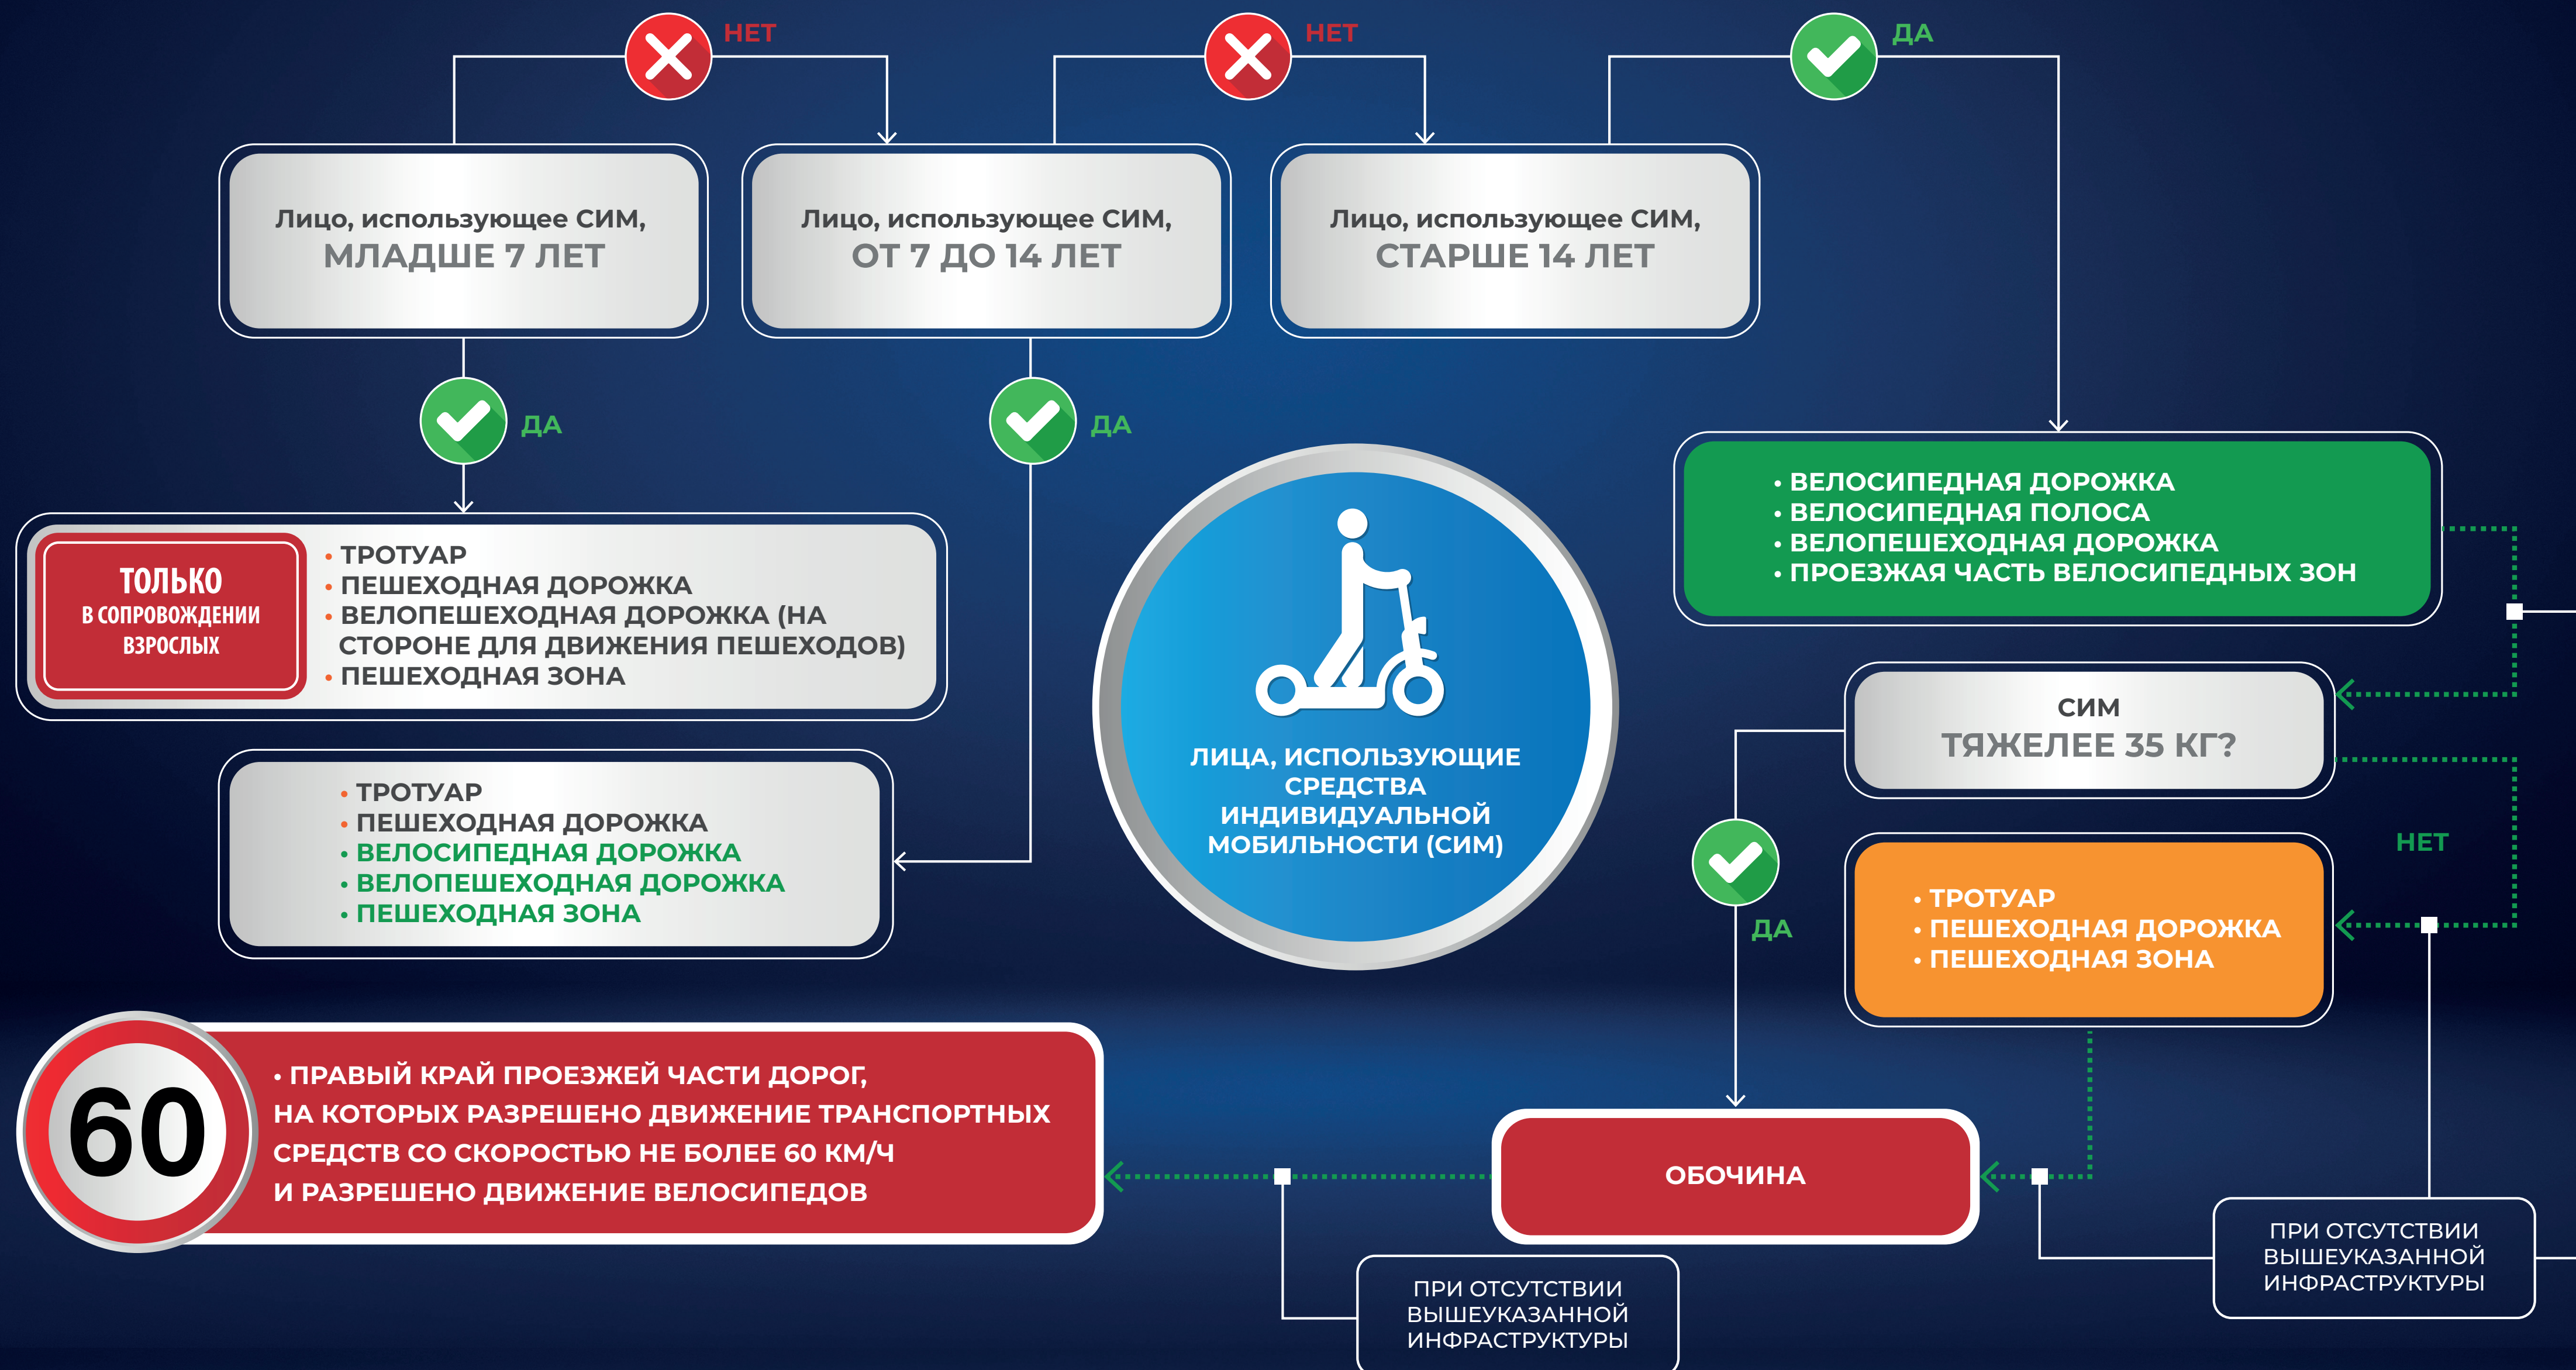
НЕТ

НЕТ

ДА

Лицо, использующее СИМ, МЛАДШЕ 7 ЛЕТ

Лицо, использующее СИМ, ОТ 7 ДО 14 ЛЕТ

Лицо, использующее СИМ, СТАРШЕ 14 ЛЕТ

ДА

ДА

ТОЛЬКО В СОПРОВОЖДЕНИИ ВЗРОСЛЫХ

• ТРОТУАР
• ПЕШЕХОДНАЯ ДОРОЖКА
• ВЕЛОПЕШЕХОДНАЯ ДОРОЖКА (НА СТОРОНЕ ДЛЯ ДВИЖЕНИЯ ПЕШЕХОДОВ)
• ПЕШЕХОДНАЯ ЗОНА

• ВЕЛОСИПЕДНАЯ ДОРОЖКА
• ВЕЛОСИПЕДНАЯ ПОЛОСА
• ВЕЛОПЕШЕХОДНАЯ ДОРОЖКА
• ПРОЕЗЖАЯ ЧАСТЬ ВЕЛОСИПЕДНЫХ ЗОН

ЛИЦА, ИСПОЛЬЗУЮЩИЕ СРЕДСТВА ИНДИВИДУАЛЬНОЙ МОБИЛЬНОСТИ (СИМ)

СИМ ТЯЖЕЛЕЕ 35 КГ?

• ТРОТУАР
• ПЕШЕХОДНАЯ ДОРОЖКА
• ВЕЛОСИПЕДНАЯ ДОРОЖКА
• ВЕЛОПЕШЕХОДНАЯ ДОРОЖКА
• ПЕШЕХОДНАЯ ЗОНА

НЕТ

ДА

• ТРОТУАР
• ПЕШЕХОДНАЯ ДОРОЖКА
• ПЕШЕХОДНАЯ ЗОНА

60

• ПРАВЫЙ КРАЙ ПРОЕЗЖЕЙ ЧАСТИ ДОРОГ, НА КОТОРЫХ РАЗРЕШЕНО ДВИЖЕНИЕ ТРАНСПОРТНЫХ СРЕДСТВ СО СКОРОСТЬЮ НЕ БОЛЕЕ 60 КМ/Ч И РАЗРЕШЕНО ДВИЖЕНИЕ ВЕЛОСИПЕДОВ

ОБОЧИНА

ПРИ ОТСУТСТВИИ ВЫШЕУКАЗАННОЙ ИНФРАСТРУКТУРЫ

ПРИ ОТСУТСТВИИ ВЫШЕУКАЗАННОЙ ИНФРАСТРУКТУРЫ